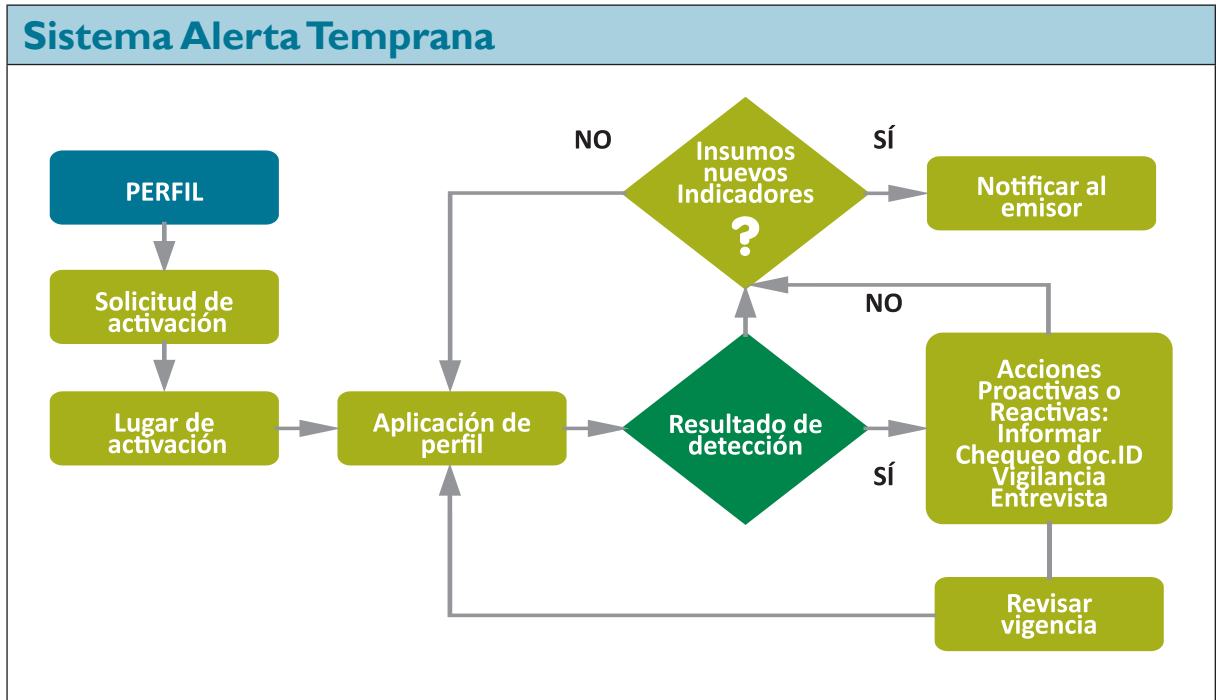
Sistema Alerta Temprana

PERFIL

Solicitud de activación

Lugar de activación

Aplicación de perfil

NO

Insumos nuevos Indicadores ?

SÍ

Notificar al emisor

NO

Resultado de detección

SÍ

Acciones Proactivas o Reactivas: Informar Chequeo doc.ID Vigilancia Entrevista

Revisar vigencia